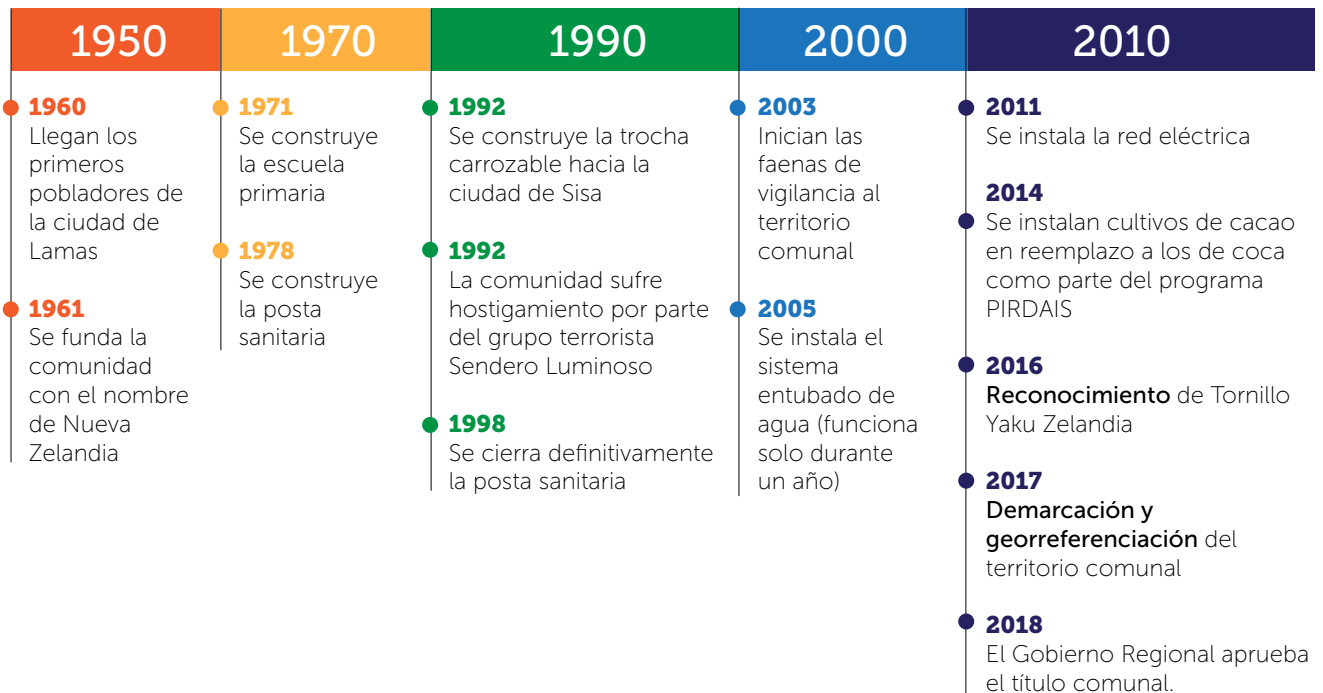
1950

1960
Llegan los primeros pobladores de la ciudad de Lamas

1961
Se funda la comunidad con el nombre de Nueva Zelandia

1970

1971
Se construye la escuela primaria

1978
Se construye la posta sanitaria

1990

1992
Se construye la trocha carrozable hacia la ciudad de Sisa

1992
La comunidad sufre hostigamiento por parte del grupo terrorista Sendero Luminoso

1998
Se cierra definitivamente la posta sanitaria

2000

2003
Inician las faenas de vigilancia al territorio comunal

2005
Se instala el sistema entubado de agua (funciona solo durante un año)

2010

2011
Se instala la red eléctrica

2014
Se instalan cultivos de cacao en reemplazo a los de coca como parte del programa PIRDAIS

2016
Reconocimiento de Tornillo Yaku Zelandia

2017
Demarcación y georreferenciación del territorio comunal

2018
El Gobierno Regional aprueba el título comunal.